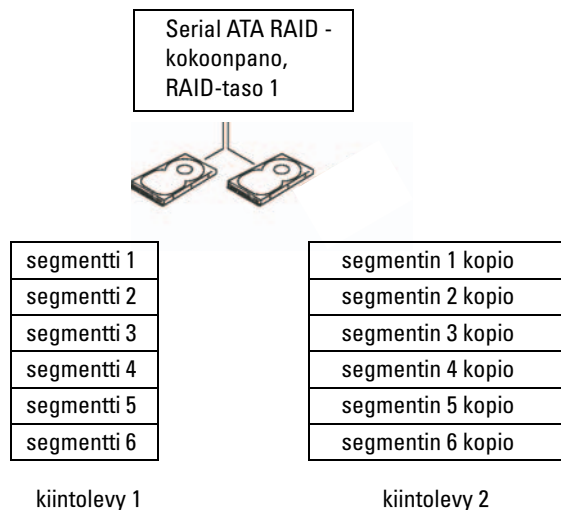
Serial ATA RAID -kokoonpano, RAID-taso 1

| segmentti 1 |
|---|
| segmentti 2 |
| segmentti 3 |
| segmentti 4 |
| segmentti 5 |
| segmentti 6 |

kiintolevy 1

| segmentin 1 kopio |
|---|
| segmentin 2 kopio |
| segmentin 3 kopio |
| segmentin 4 kopio |
| segmentin 5 kopio |
| segmentin 6 kopio |

kiintolevy 2